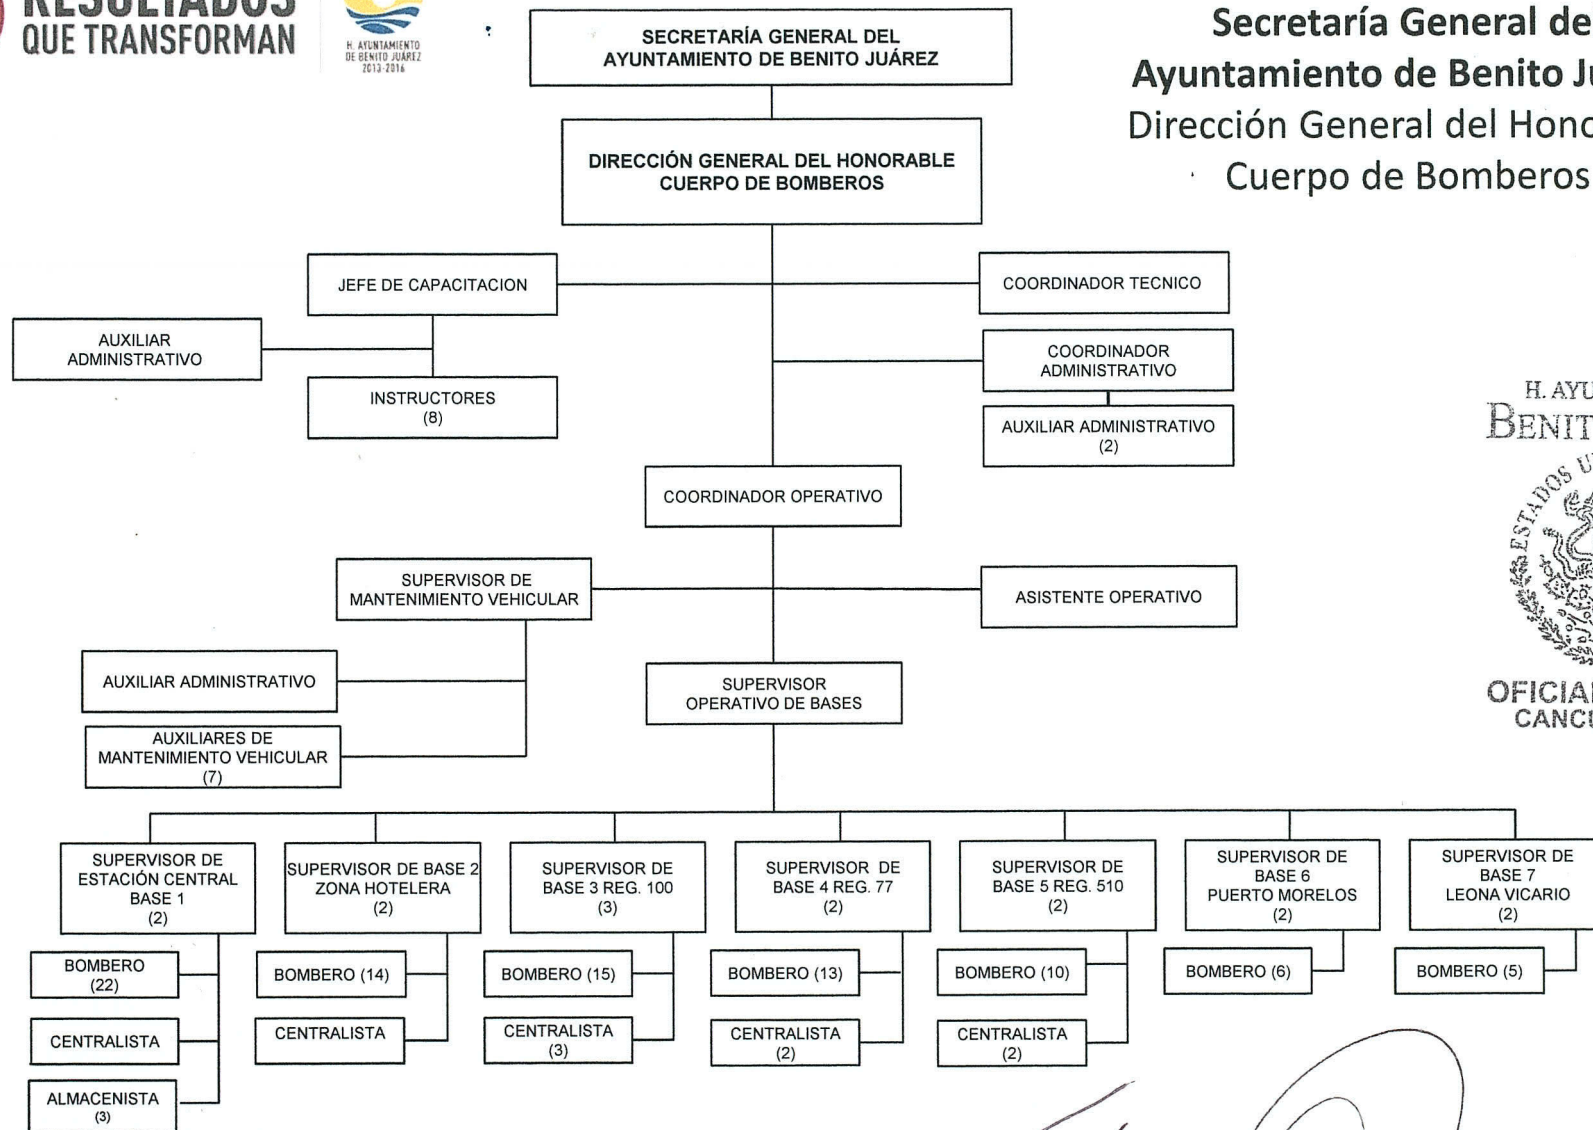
RESULTADOS QUE TRANSFORMAN

H. AYUNTAMIENTO DE BENITO JUÁREZ 2013-2016

SECRETARÍA GENERAL DEL AYUNTAMIENTO DE BENITO JUÁREZ

Secretaría General de
Ayuntamiento de Benito Ju
Dirección General del Hono
Cuerpo de Bomberos

DIRECCIÓN GENERAL DEL HONORABLE CUERPO DE BOMBEROS

JEFE DE CAPACITACION

COORDINADOR TECNICO

AUXILIAR ADMINISTRATIVO

COORDINADOR ADMINISTRATIVO

INSTRUCTORES (8)

AUXILIAR ADMINISTRATIVO (2)

H. AYU
BENIT
ESTADOS U

COORDINADOR OPERATIVO

SUPERVISOR DE MANTENIMIENTO VEHICULAR

ASISTENTE OPERATIVO

AUXILIAR ADMINISTRATIVO

SUPERVISOR OPERATIVO DE BASES

OFICIA
CANC

AUXILIARES DE MANTENIMIENTO VEHICULAR (7)

SUPERVISOR DE ESTACIÓN CENTRAL BASE 1 (2)

SUPERVISOR DE BASE 2 ZONA HOTELERA (2)

SUPERVISOR DE BASE 3 REG. 100 (3)

SUPERVISOR DE BASE 4 REG. 77 (2)

SUPERVISOR DE BASE 5 REG. 510 (2)

SUPERVISOR DE BASE 6 PUERTO MORELOS (2)

SUPERVISOR DE BASE 7 LEONA VICARIO (2)

BOMBERO (22)

BOMBERO (14)

BOMBERO (15)

BOMBERO (13)

BOMBERO (10)

BOMBERO (6)

BOMBERO (5)

CENTRALISTA

CENTRALISTA

CENTRALISTA (3)

CENTRALISTA (2)

CENTRALISTA (2)

ALMACENISTA (3)